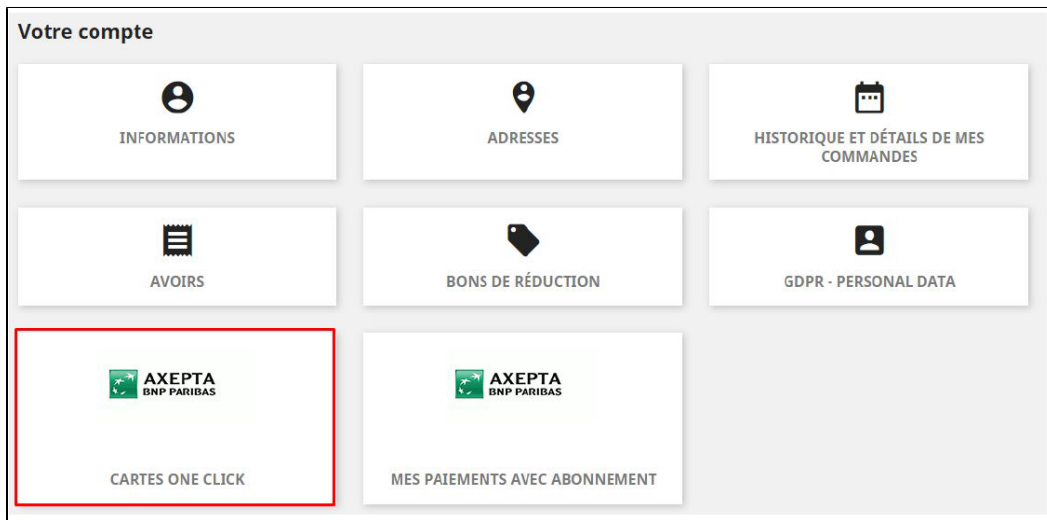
Votre compte

INFORMATIONS

ADRESSES

HISTORIQUE ET DÉTAILS DE MES COMMANDES

AVOIRS

BONS DE RÉDUCTION

GDPR - PERSONAL DATA

AXEPTA BNP PARIBAS

CARTES ONE CLICK

AXEPTA BNP PARIBAS

MES PAIEMENTS AVEC ABONNEMENT